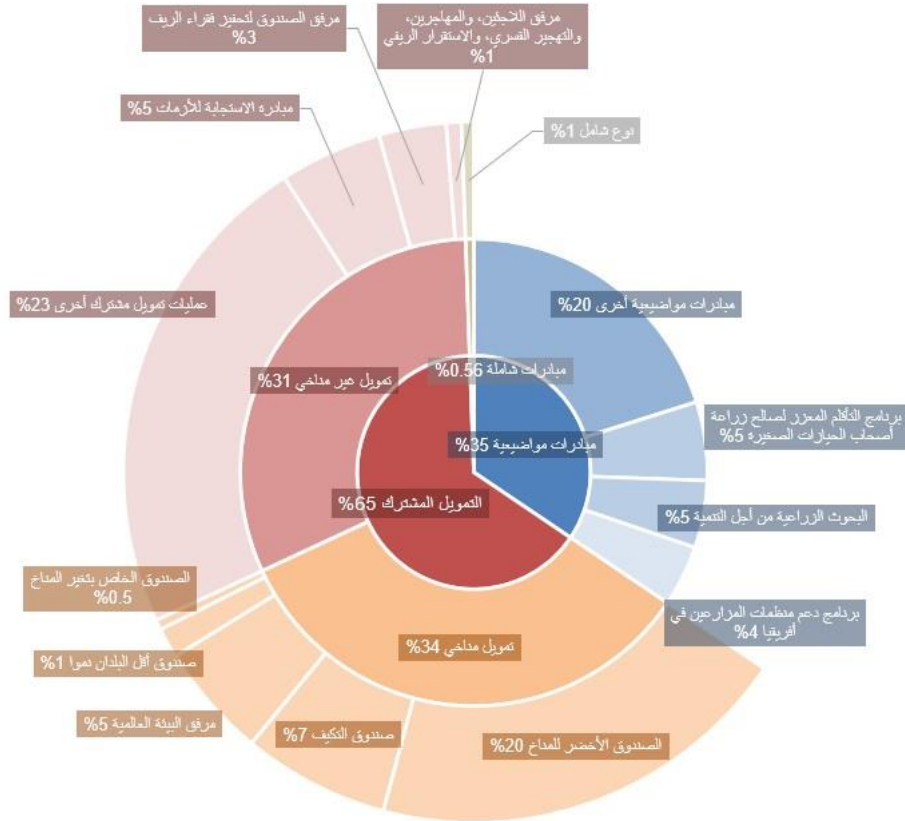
مرفق الصندوق لتحفيز فقراء الريف
%3

مرفق النازحين، والمهاجرين، والتهجير القسري، والاستقرار الريفي
%1

مبادرة الاستجابة للأزمات %5

نوع شامل %1

عمليات تمويل مشترك أخرى %23

مبادرات مواضيعية أخرى %20

مبادرات شاملة %0.56

تمويل غير مناخي %31

برنامج التأقلم المعزز لصالح زراعة أصحاب الحيازات الصغيرة %5

مبادرات مواضيعية %35

التمويل المشترك %65

البحوث الزراعية من أجل التنمية %5

الصندوق الخاص بتغير المناخ
%0.5

برنامج دعم منظمات المزارعين في أفريقيا %4

تمويل مناخي %34

صندوق أقل البلدان نموا %1

مرفق البيئة العالمية %5

صندوق التكيف %7

الصندوق الأخضر للمناخ %20